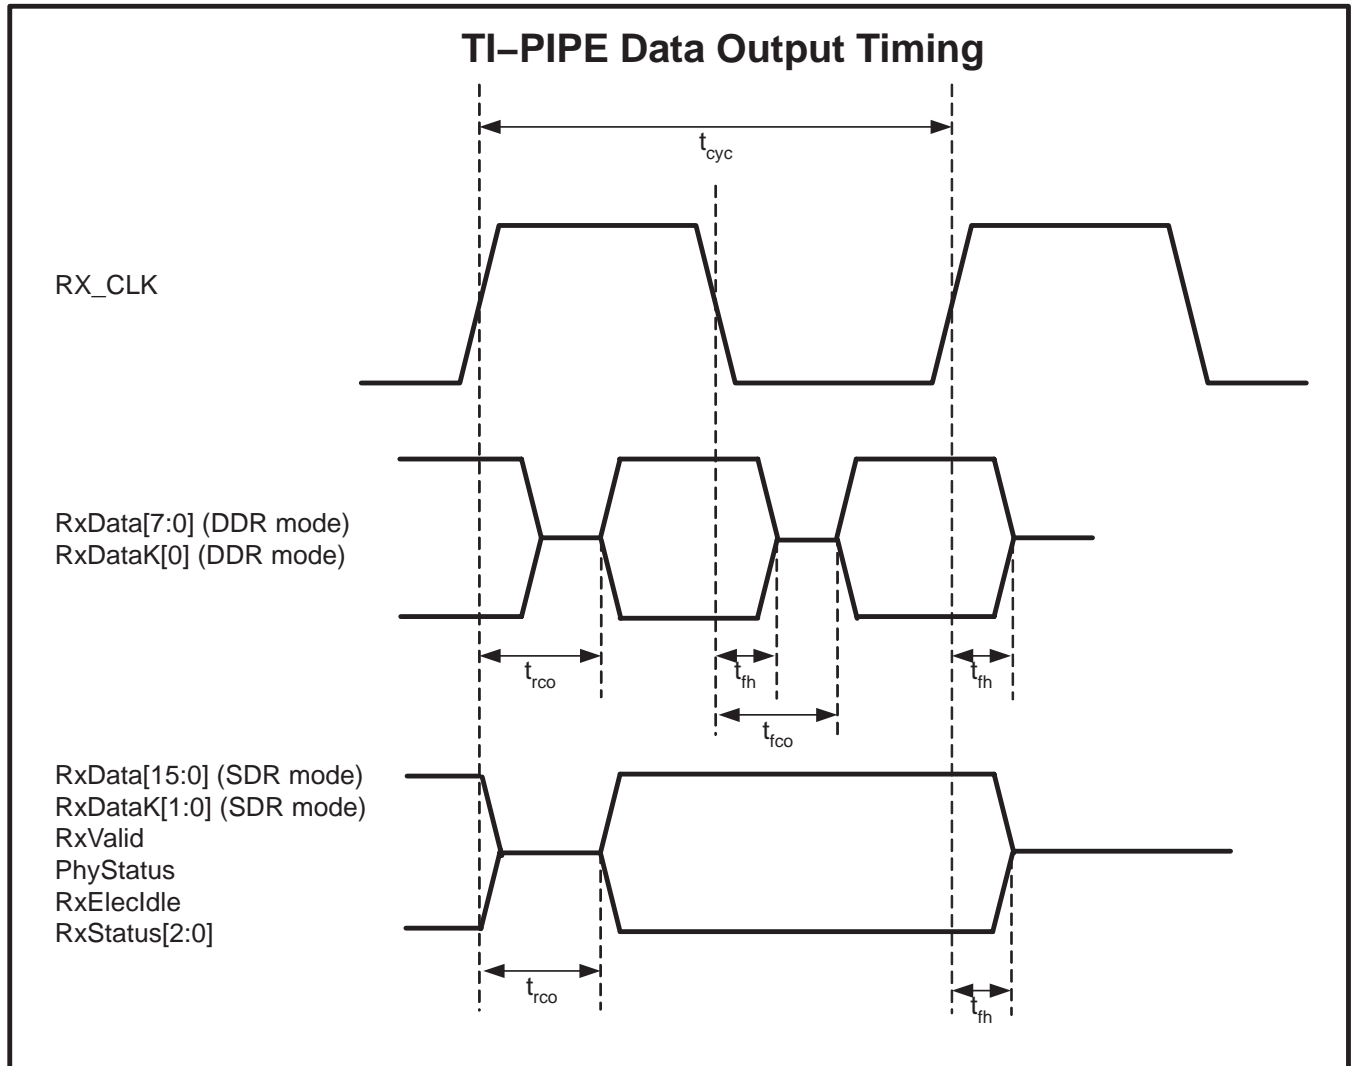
TI−PIPE Data Output Timing

$t_{cyc}$

RX_CLK

RxData[7:0] (DDR mode)
RxDataK[0] (DDR mode)

$t_{rco}$

$t_{fh}$

$t_{fh}$

$t_{fco}$

RxData[15:0] (SDR mode)
RxDataK[1:0] (SDR mode)
RxValid
PhyStatus
RxElecIdle
RxStatus[2:0]

$t_{rco}$

$t_{fh}$